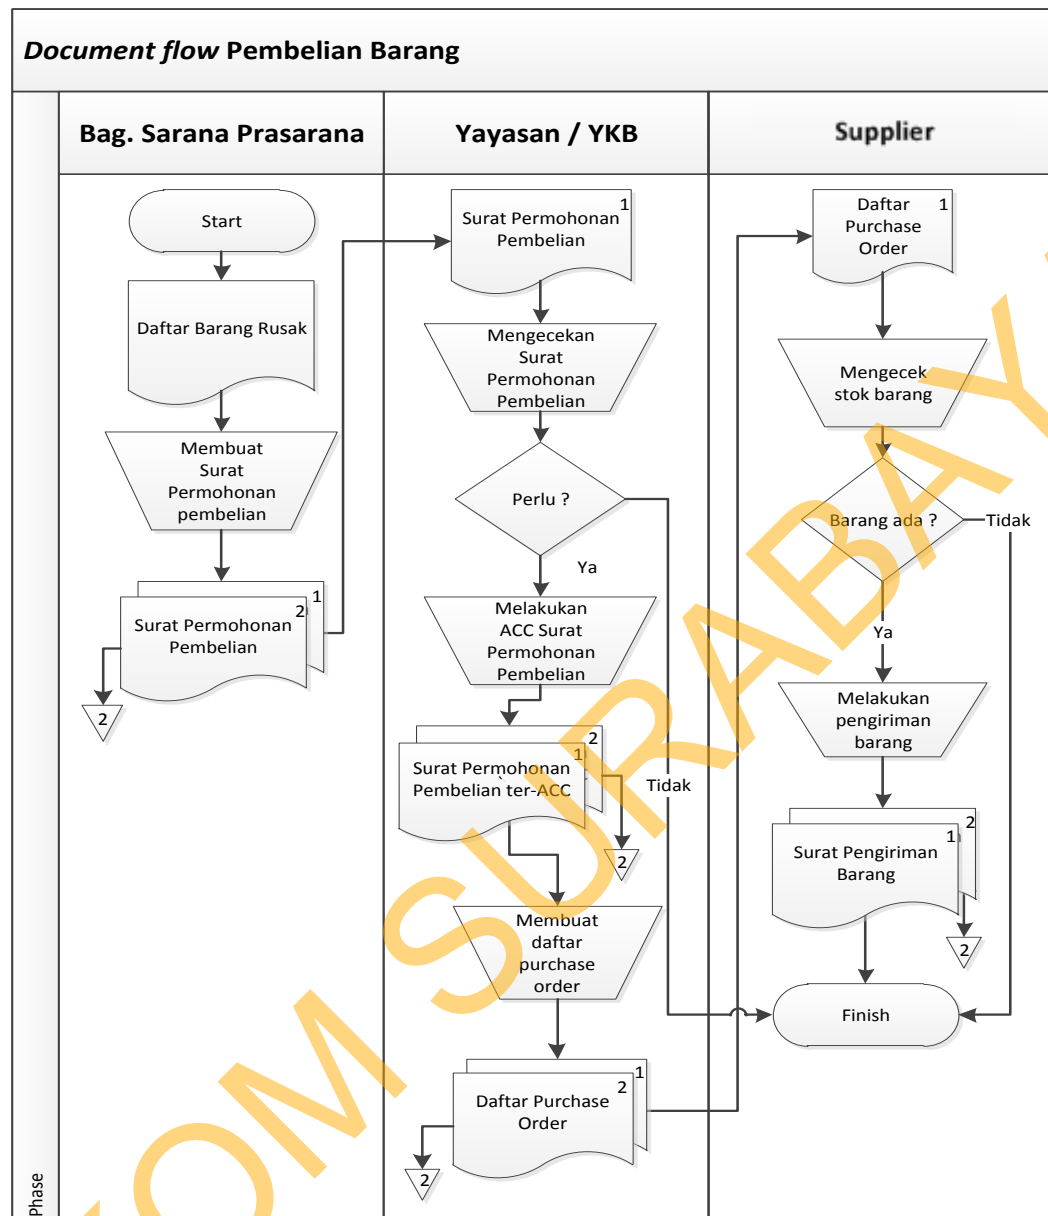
*Document flow* Pembelian Barang

Bag. Sarana Prasarana

Start

Daftar Barang Rusak

Membuat Surat Permohonan pembelian

Surat Permohonan Pembelian 2 1

2

Yayasan / YKB

Surat Permohonan Pembelian 1

Mengecekan Surat Permohonan Pembelian

Perlu ?

Ya

Melakukan ACC Surat Permohonan Pembelian

Surat Permohonan Pembelian ter-ACC 1 2

2

Tidak

Membuat daftar purchase order

Daftar Purchase Order 2 1

2

Supplier

Daftar Purchase Order 1

Mengecek stok barang

Barang ada ?

Tidak

Ya

Melakukan pengiriman barang

Surat Pengiriman Barang 1 2

2

Finish

Phase

STIKOM SURABAYA